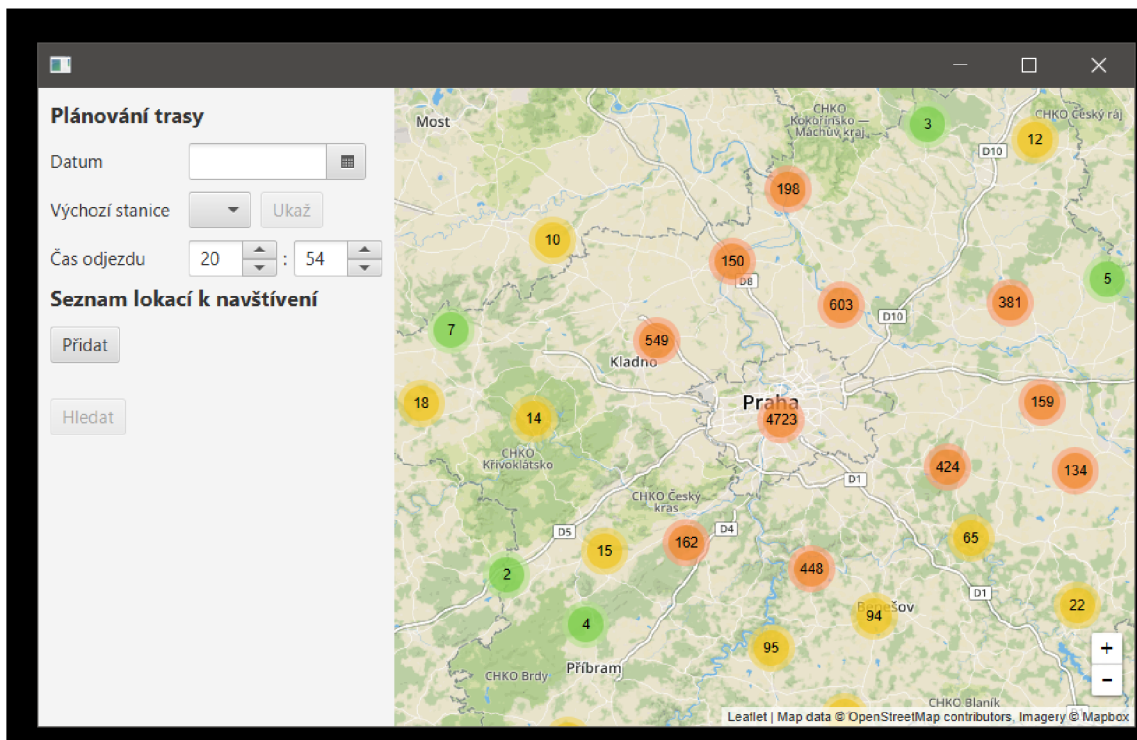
Plánování trasy

Datum

Výchozí stanice

Ukaž

Čas odjezdu 20 : 54

Seznam lokací k navštívení

Přidat

Hledat

Most
CHKO Kokořínsko — Máchův kraj
3
CHKO Český ráj
12
D10
198
10
150
D8
603
D10
381
5
7
549
Kladno
18
14
Praha
4723
159
CHKO Křivoklátsko
424
134
D1
CHKO Český kras
D5
D4
65
15
162
2
448
D1
Benešov
94
22
4
95
Příbram
CHKO Brdy
CHKO Blaník
+
-
Leaflet | Map data © OpenStreetMap contributors, Imagery © Mapbox